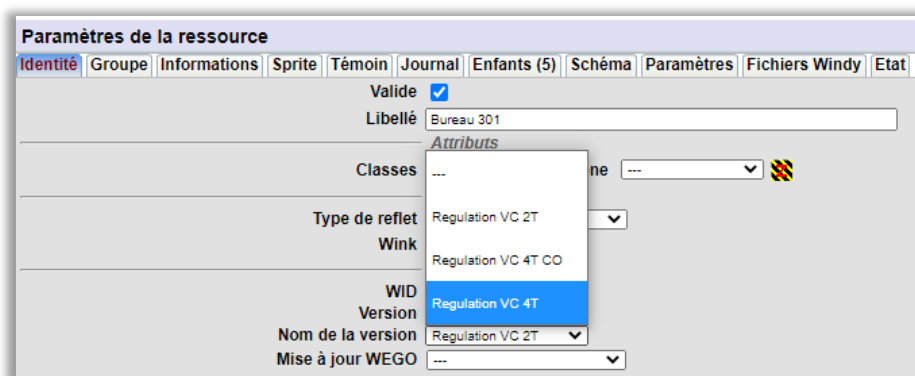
Paramètres de la ressource

Identité | Groupe | Informations | Sprite | Témoin | Journal | Enfants (5) | Schéma | Paramètres | Fichiers Windy | Etat

Valide

Libellé Bureau 301

Attributs

Classes

ne ---

---

Regulation VC 2T

Regulation VC 4T CO

Regulation VC 4T

Type de reflet

Wink

WID

Version

Nom de la version Regulation VC 2T

Mise à jour WEGO ---